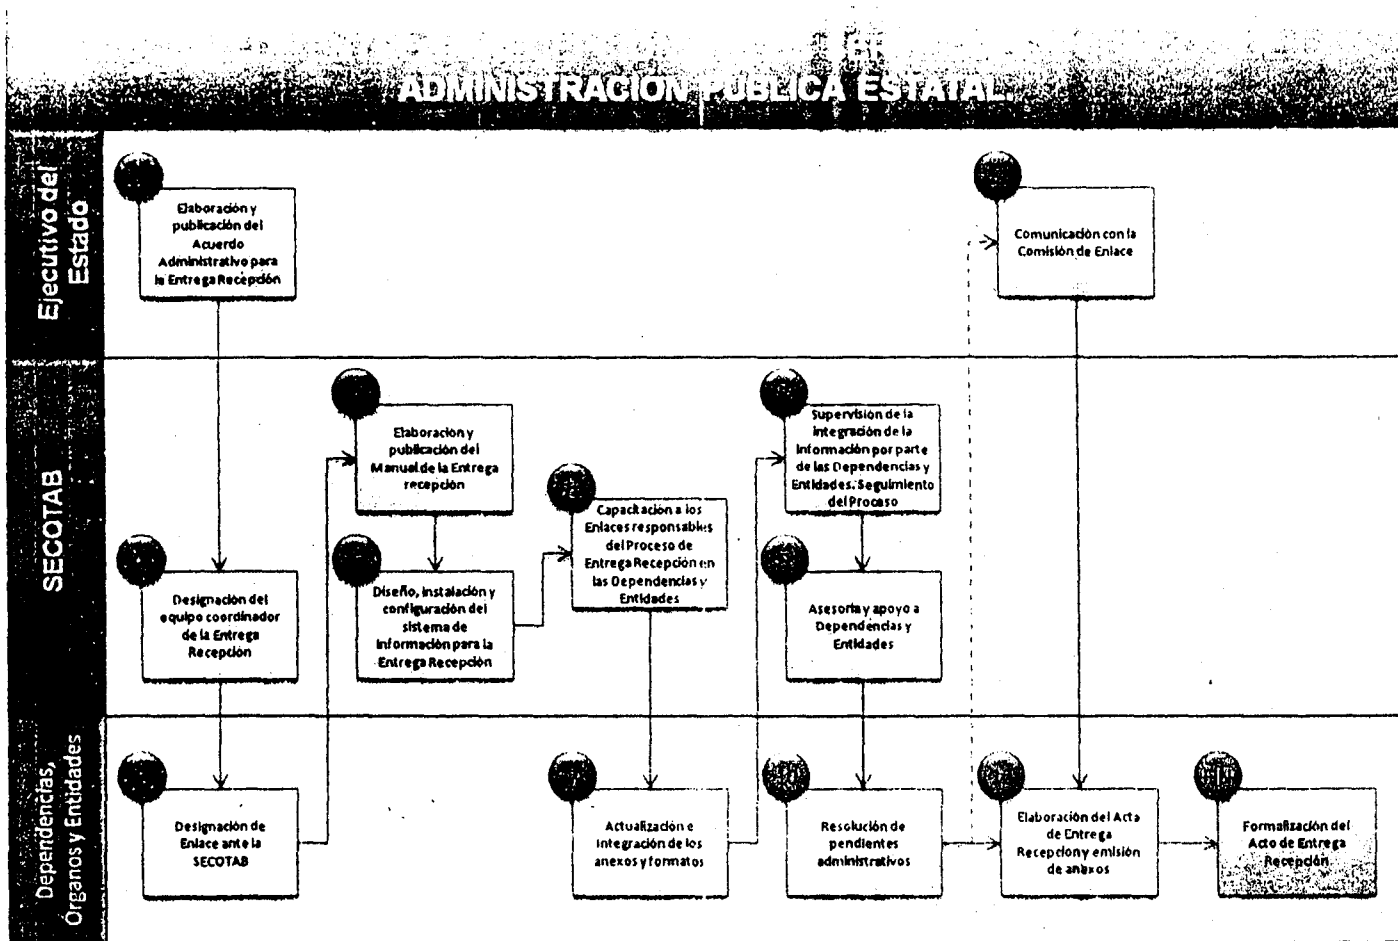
ADMINISTRACIÓN PÚBLICA ESTATAL

Ejecutivo del Estado

Elaboración y publicación del Acuerdo Administrativo para la Entrega Recepción

Comunicación con la Comisión de Enlace

SECOTAB

Elaboración y publicación del Manual de la Entrega recepción

Supervisión de la integración de la información por parte de las Dependencias y Entidades. Seguimiento del Proceso

Capacitación a los Enlaces responsables del Proceso de Entrega Recepción en las Dependencias y Entidades

Designación del equipo coordinador de la Entrega Recepción

Diseño, instalación y configuración del sistema de información para la Entrega Recepción

Asesoría y apoyo a Dependencias y Entidades

Dependencias, Órganos y Entidades

Designación de Enlace ante la SECOTAB

Actualización e integración de los anexos y formatos

Resolución de pendientes administrativos

Elaboración del Acta de Entrega Recepción y emisión de anexos

Formalización del Acto de Entrega Recepción